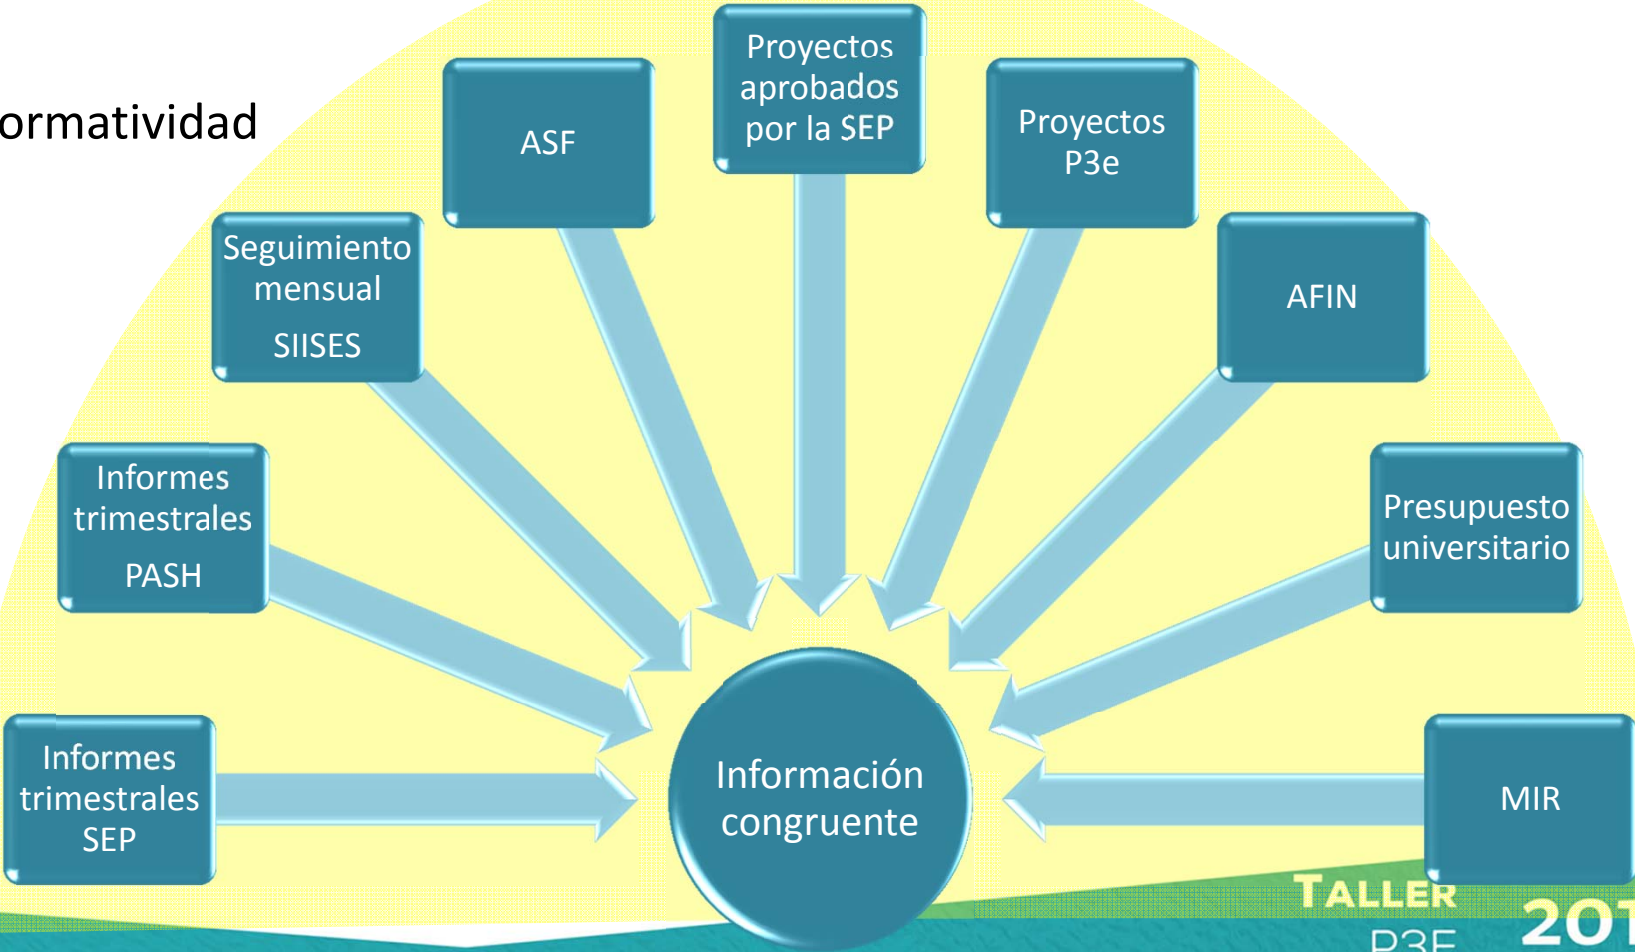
ormatividad

ASF

Proyectos aprobados por la SEP

Proyectos P3e

Seguimiento mensual

SIISES

AFIN

Informes trimestrales

PASH

Presupuesto universitario

Informes trimestrales SEP

Información congruente

MIR

TALLER

P3E

201